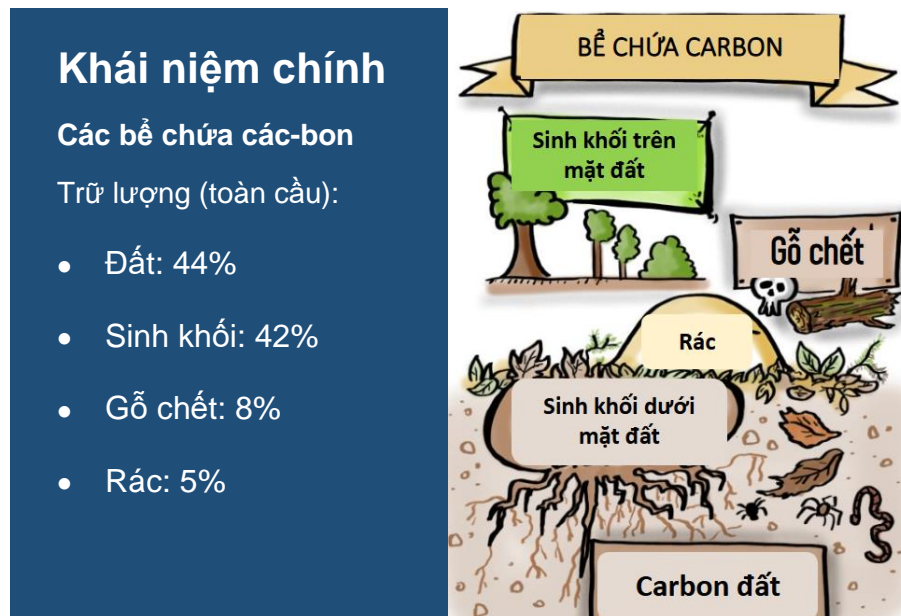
Khái niệm chính

Các bể chứa các-bon

Trữ lượng (toàn cầu):

- Đất: 44%
- Sinh khối: 42%
- Gỗ chết: 8%
- Rác: 5%

BỂ CHỨA CARBON

Sinh khối trên mặt đất

Gỗ chết

Rác

Sinh khối dưới mặt đất

Carbon đất